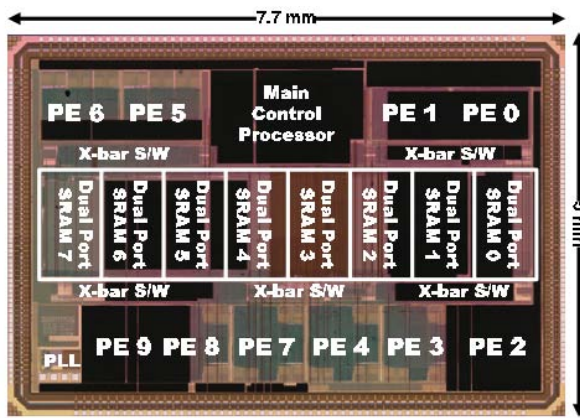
7.7 mm

PE 6 PE 5

Main Control Processor

PE 1 PE 0

X-bar S/W

X-bar S/W

Dual Port SRAM 7

Dual Port SRAM 6

Dual Port SRAM 5

Dual Port SRAM 4

Dual Port SRAM 3

Dual Port SRAM 2

Dual Port SRAM 1

Dual Port SRAM 0

X-bar S/W

X-bar S/W

X-bar S/W

PLL

PE 9 PE 8 PE 7 PE 4 PE 3 PE 2

5 mm